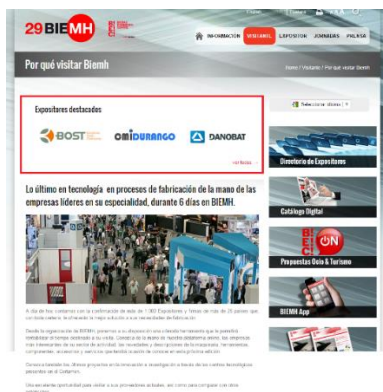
29 BIEMH

INFORMACIÓN VISITANTE EXPOSITOR JORNADAS PRENSA

Por qué visitar Biemh

Home / Visitante / Por qué visitar Biemh

Expositores destacados

BOST

OMIDURANGO

DANOBAT

ver todos

Seleccionar idioma

Lo último en tecnología en procesos de fabricación de la mano de las empresas líderes en su especialidad, durante 6 días en BIEMH.

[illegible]

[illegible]

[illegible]

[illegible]

Directorio de Expositores

Catálogo Digital

BEC ON

Propuestas Ocio & Turismo

BIEMH App